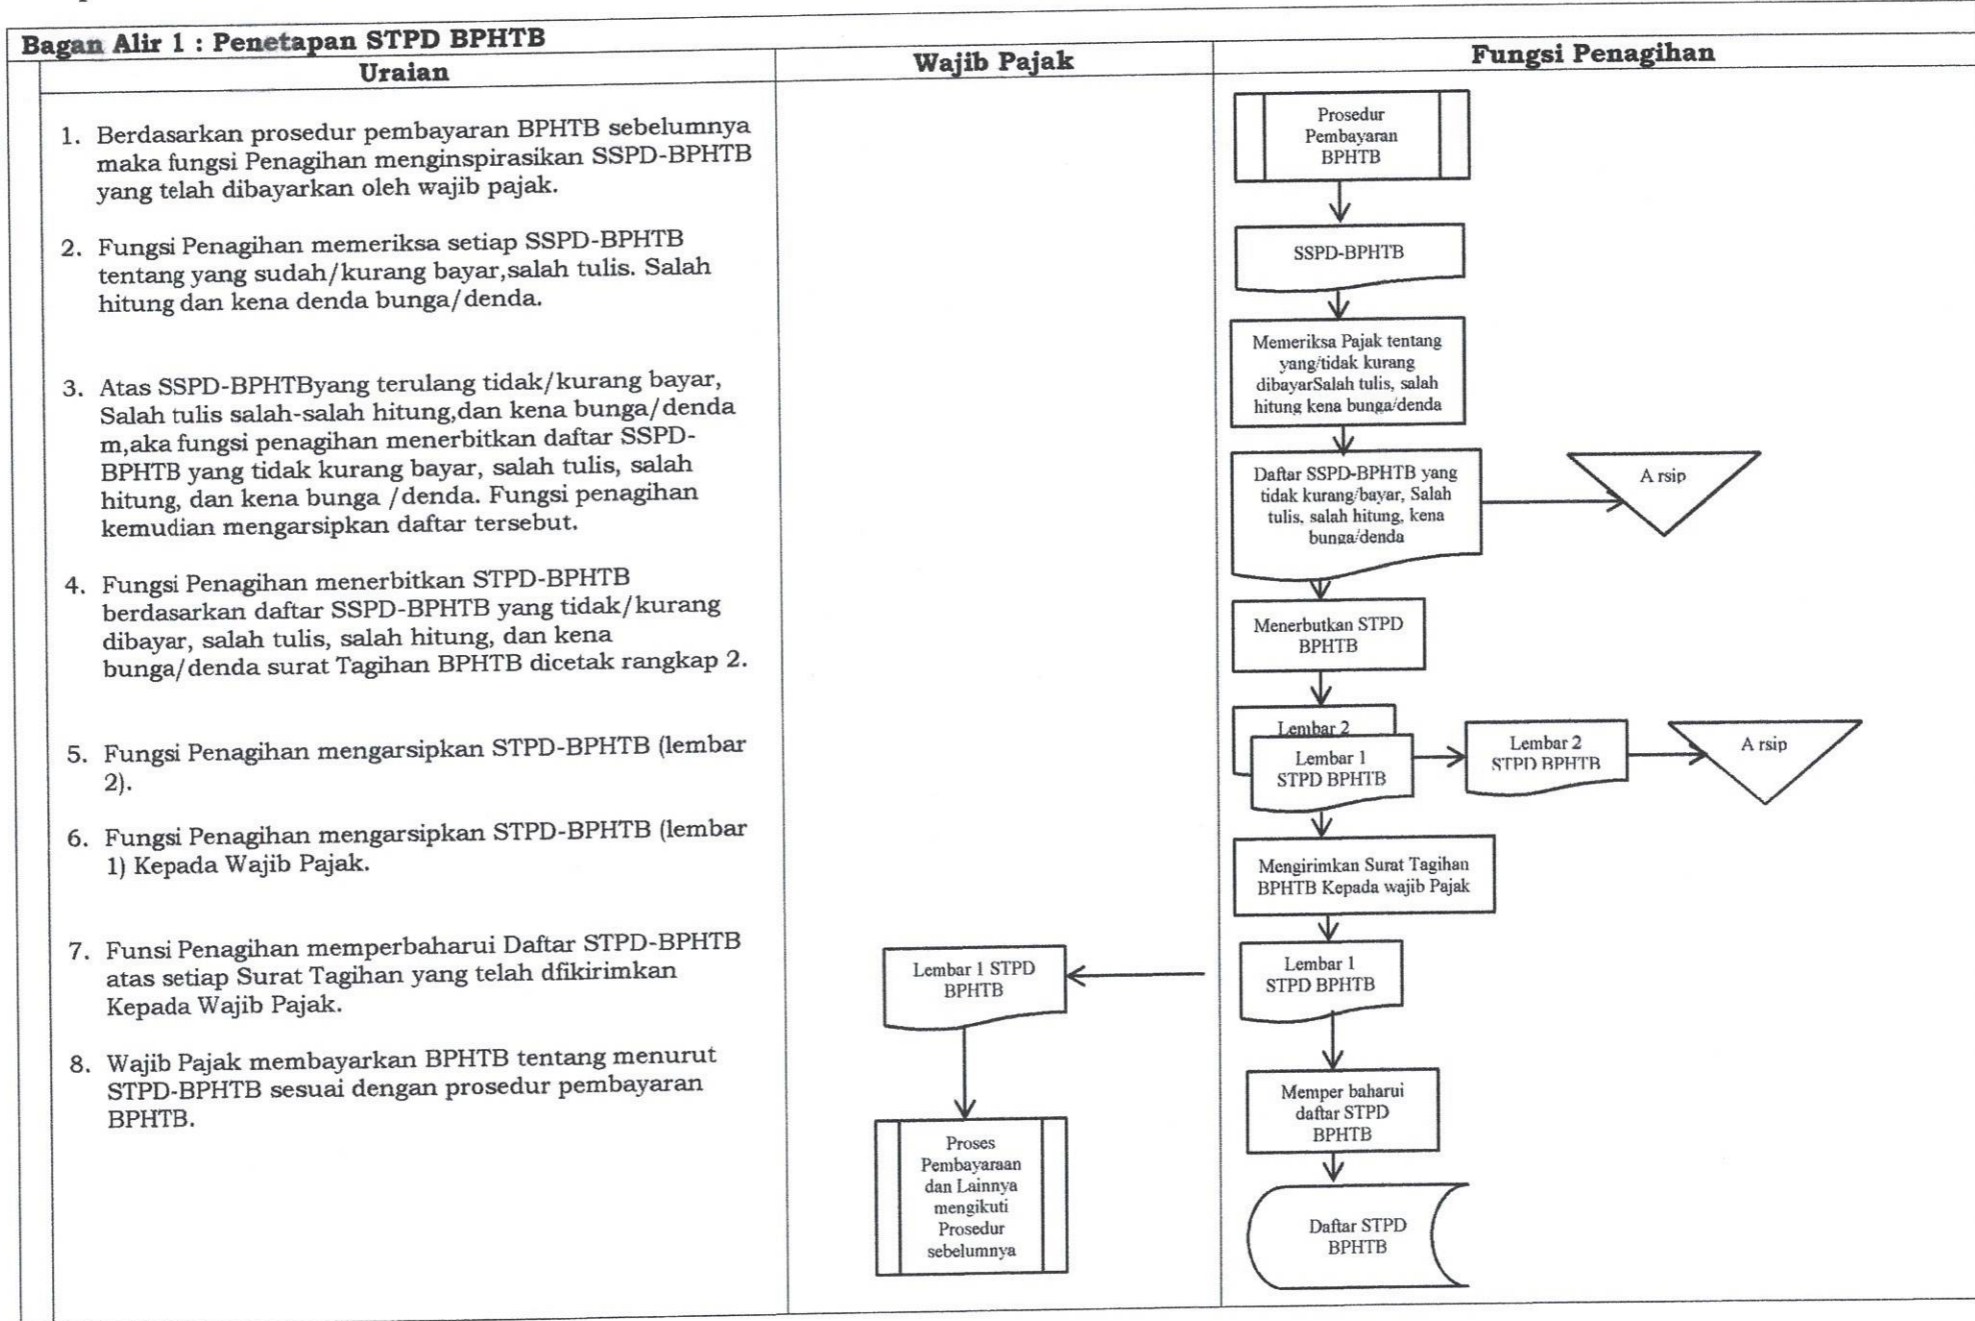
Bagan Alir 1 : Penetapan STPD BPHTB

| Uraian | Wajib Pajak | Fungsi Penagihan |
|---|---|---|

1. Berdasarkan prosedur pembayaran BPHTB sebelumnya maka fungsi Penagihan menginspirasikan SSPD-BPHTB yang telah dibayarkan oleh wajib pajak.

2. Fungsi Penagihan memeriksa setiap SSPD-BPHTB tentang yang sudah/kurang bayar,salah tulis. Salah hitung dan kena denda bunga/denda.

3. Atas SSPD-BPHTByang terulang tidak/kurang bayar, Salah tulis salah-salah hitung,dan kena bunga/denda m,aka fungsi penagihan menerbitkan daftar SSPD-BPHTB yang tidak kurang bayar, salah tulis, salah hitung, dan kena bunga /denda. Fungsi penagihan kemudian mengarsipkan daftar tersebut.

4. Fungsi Penagihan menerbitkan STPD-BPHTB berdasarkan daftar SSPD-BPHTB yang tidak/kurang dibayar, salah tulis, salah hitung, dan kena bunga/denda surat Tagihan BPHTB dicetak rangkap 2.

5. Fungsi Penagihan mengarsipkan STPD-BPHTB (lembar 2).

6. Fungsi Penagihan mengarsipkan STPD-BPHTB (lembar 1) Kepada Wajib Pajak.

7. Funsi Penagihan memperbaharui Daftar STPD-BPHTB atas setiap Surat Tagihan yang telah dfikirimkan Kepada Wajib Pajak.

8. Wajib Pajak membayarkan BPHTB tentang menurut STPD-BPHTB sesuai dengan prosedur pembayaran BPHTB.

Prosedur Pembayaran BPHTB

SSPD-BPHTB

Memeriksa Pajak tentang yang/tidak kurang dibayarSalah tulis, salah hitung kena bunga/denda

Daftar SSPD-BPHTB yang tidak kurang/bayar, Salah tulis, salah hitung, kena bunga/denda

A rsip

Menerbutkan STPD BPHTB

Lembar 2

Lembar 1 STPD BPHTB

Lembar 2 STPD BPHTB

A rsip

Mengirimkan Surat Tagihan BPHTB Kepada wajib Pajak

Lembar 1 STPD BPHTB

Lembar 1 STPD BPHTB

Proses Pembayaraan dan Lainnya mengikuti Prosedur sebelumnya

Memper baharui daftar STPD BPHTB

Daftar STPD BPHTB